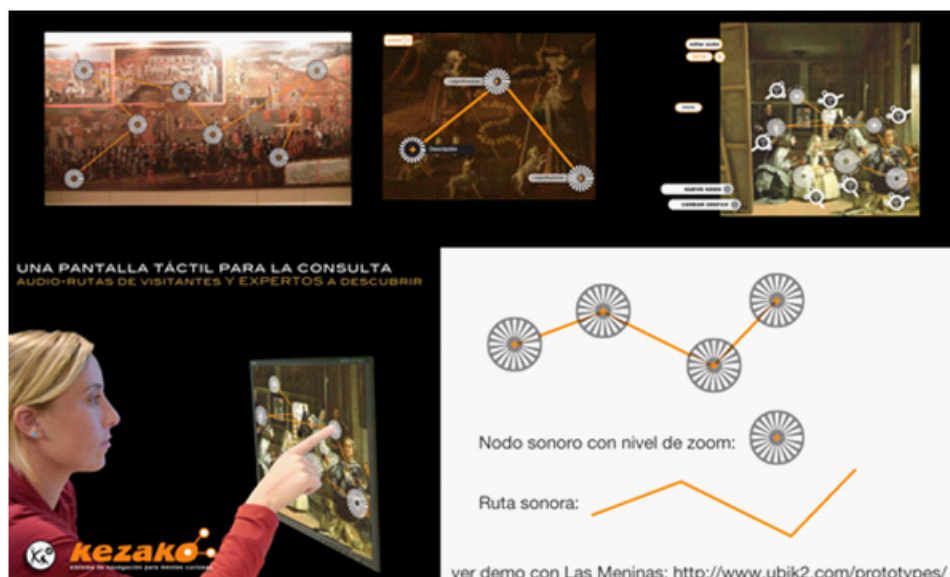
UNA PANTALLA TÁCTIL PARA LA CONSULTA
AUDIO-RUTAS DE VISITANTES Y EXPERTOS A DESCUBRIR

Descripción

NUEVO NODO
CAMBIAR GRAFICO

Nodo sonoro con nivel de zoom:

Ruta sonora:

kezako
sistema de navegación para mentes curiosas

ver demo con Las Meninas: http://www.ubik2.com/prototypes/